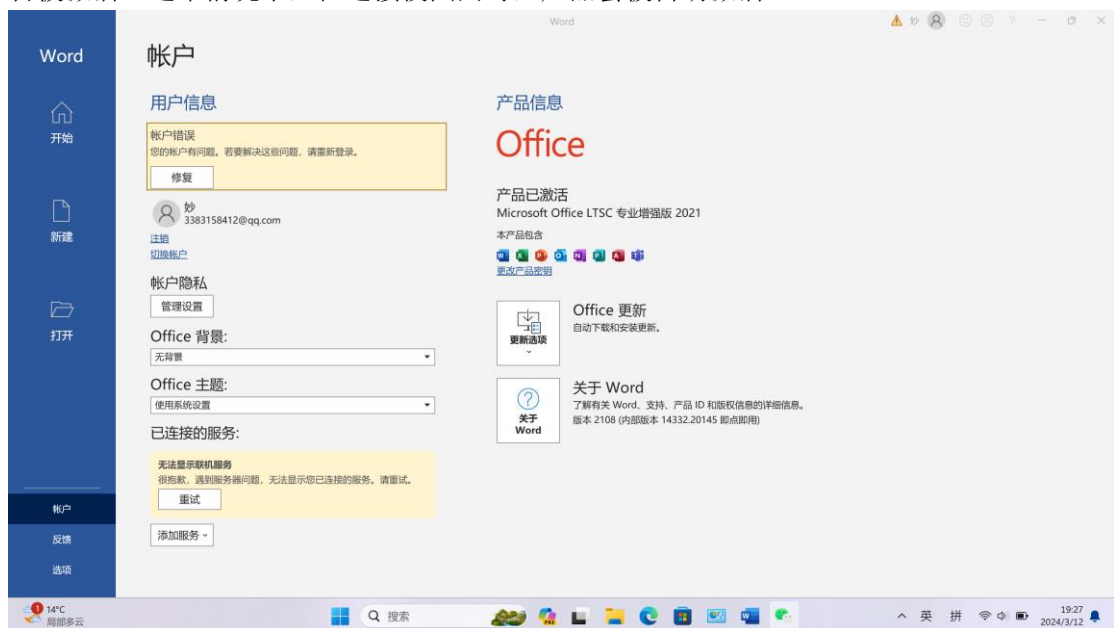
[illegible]

Word

⚠ 妙 ☺ ☹ ? — ▫ ×

Word

开始

新建

打开

帐户

反馈

选项

帐户

用户信息

帐户错误
您的帐户有问题。若要解决这些问题，请重新登录。

修复

妙
3383158412@qq.com

注销
切换帐户

帐户隐私

管理设置

Office 背景:

无背景

Office 主题:

使用系统设置

已连接的服务:

无法显示联机服务
很抱歉，遇到服务器问题，无法显示您已连接的服务。请重试。

重试

添加服务

产品信息

Office

产品已激活
Microsoft Office LTSC 专业增强版 2021

本产品包含

更改产品密钥

更新选项

Office 更新
自动下载和安装更新。

关于 Word

关于 Word
了解有关 Word、支持、产品 ID 和版权信息的详细信息。
版本 2108 (内部版本 14332.20145 即点即用)

1 14°C
局部多云

搜索

英 拼

19:27
2024/3/12